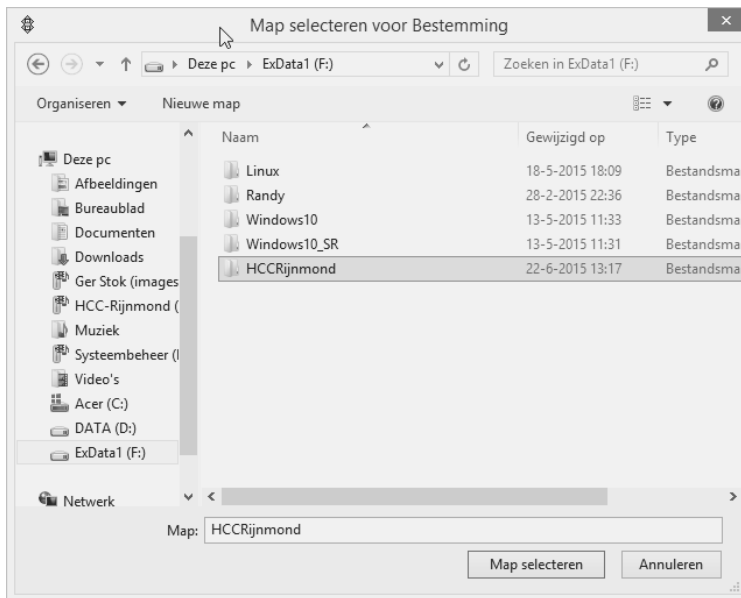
Map selecteren voor Bestemming

Deze pc ▸ ExData1 (F:)

Zoeken in ExData1 (F:)

Organiseren ▾ Nieuwe map

Deze pc
Afbeeldingen
Bureaublad
Documenten
Downloads
Ger Stok (images
HCC-Rijnmond (
Muziek
Systeembeheer (I
Video's
Acer (C:)
DATA (D:)
ExData1 (F:)

Netwerk

| Naam | Gewijzigd op | Type |
|---|---|---|
| Linux | 18-5-2015 18:09 | Bestandsma |
| Randy | 28-2-2015 22:36 | Bestandsma |
| Windows10 | 13-5-2015 11:33 | Bestandsma |
| Windows10_SR | 13-5-2015 11:31 | Bestandsma |
| HCCRijnmond | 22-6-2015 13:17 | Bestandsma |

Map: HCCRijnmond

Map selecteren Annuleren